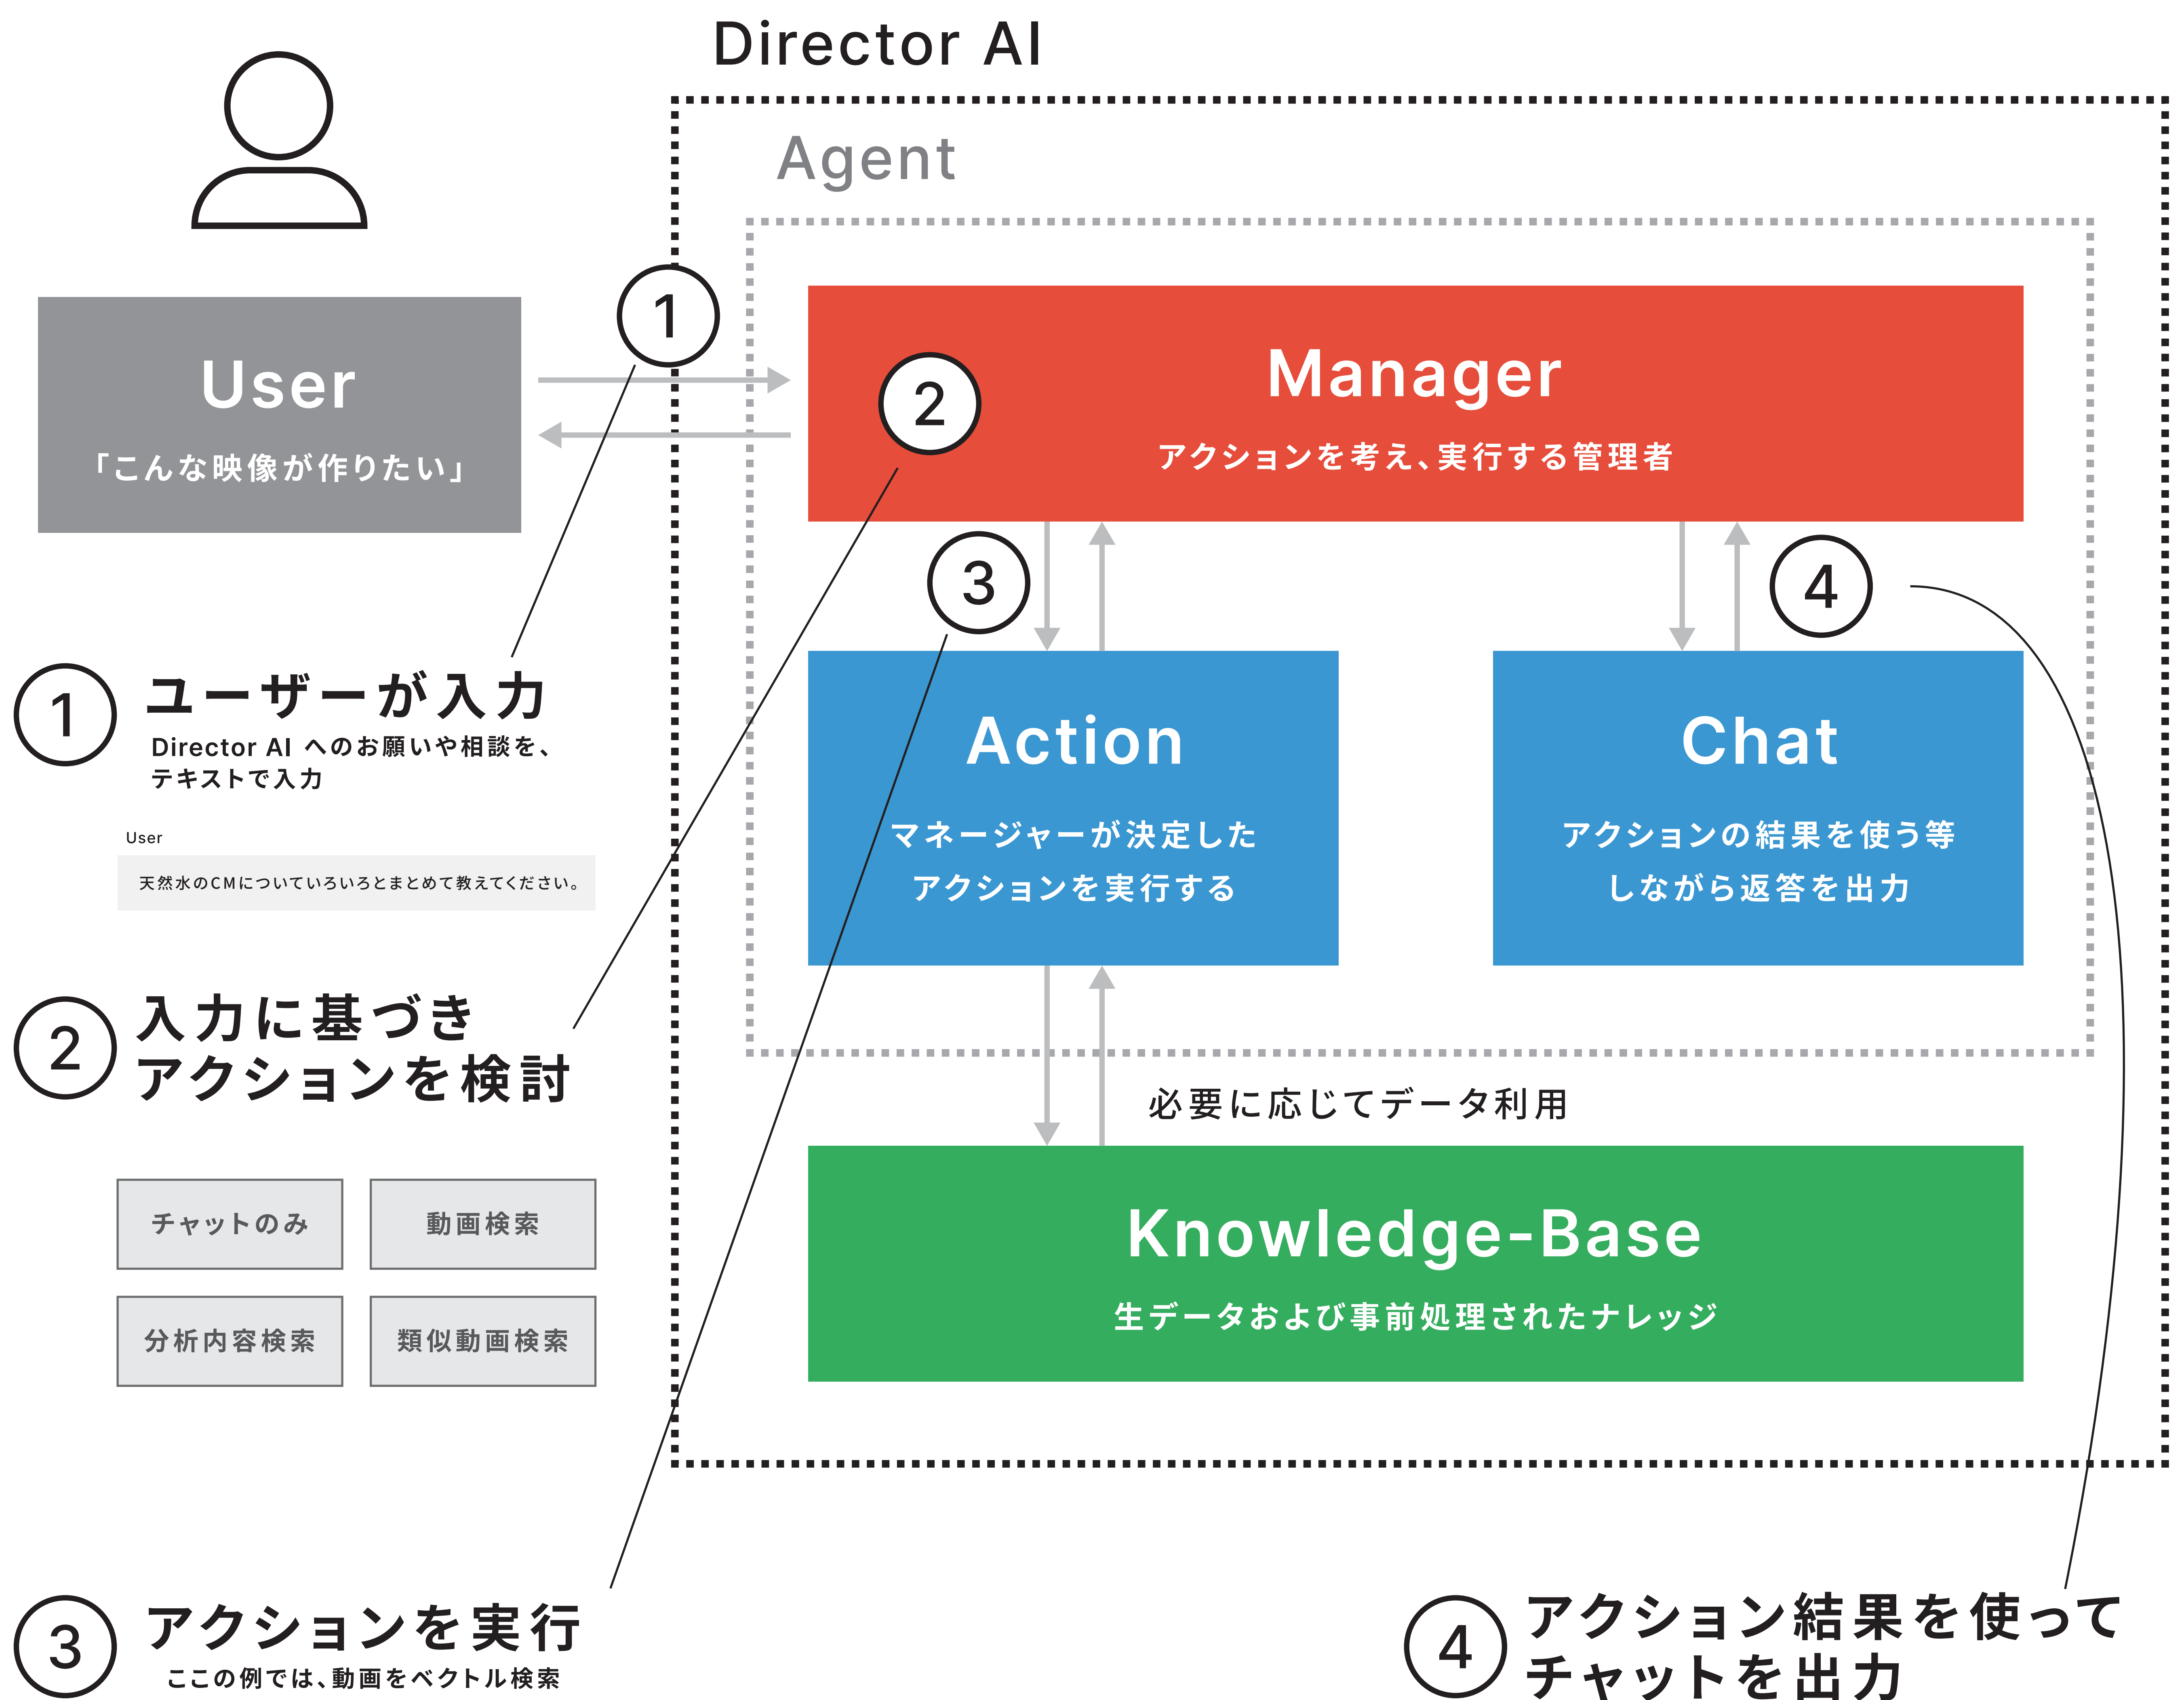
Director AI

Agent

User
「こんな映像が作りたい」

1

Manager
2
アクションを考え、実行する管理者

3

4

Action
マネージャーが決定したアクションを実行する

Chat
アクションの結果を使う等しながら返答を出力

1 ユーザーが入力
Director AI へのお願いや相談を、テキストで入力

User
天然水のCMについていろいろとまとめて教えてください。

2 入力に基づきアクションを検討

必要に応じてデータ利用

| チャットのみ | 動画検索 |
|---|---|
| 分析内容検索 | 類似動画検索 |

Knowledge-Base
生データおよび事前処理されたナレッジ

3 アクションを実行
ここの例では、動画をベクトル検索

4 アクション結果を使ってチャットを出力